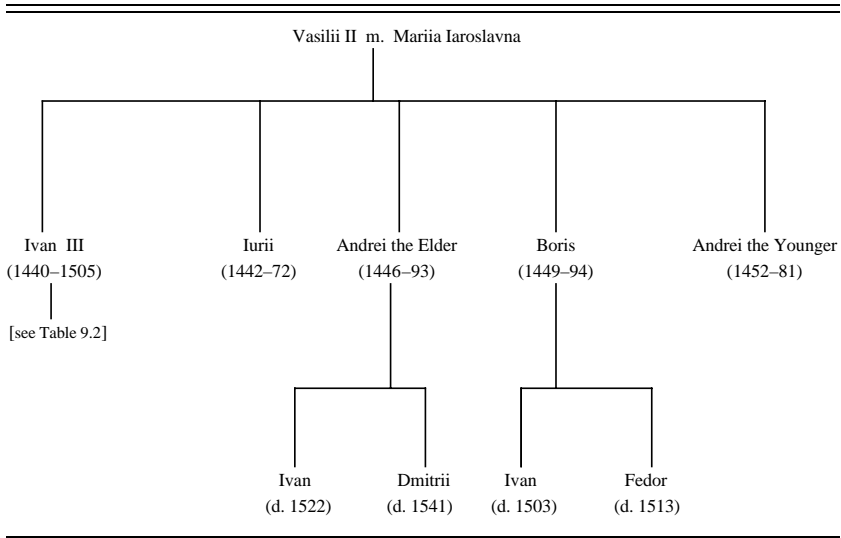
Vasilii II m. Mariia Iaroslavna

Ivan III
(1440–1505)

[see Table 9.2]

Iurii
(1442–72)

Andrei the Elder
(1446–93)

Boris
(1449–94)

Andrei the Younger
(1452–81)

Ivan
(d. 1522)

Dmitrii
(d. 1541)

Ivan
(d. 1503)

Fedor
(d. 1513)